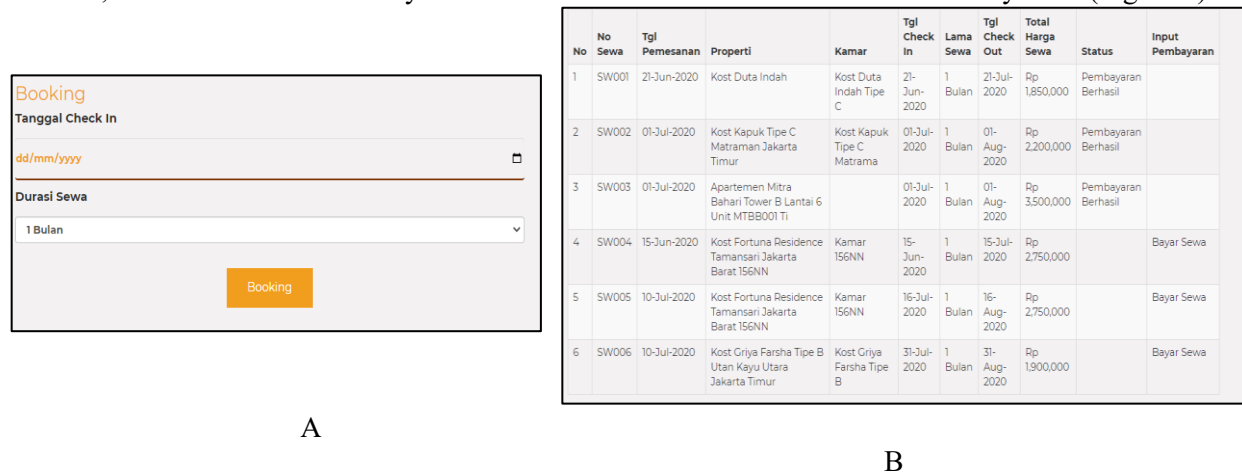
Booking
Tanggal Check In
dd/mm/yyyy
Durasi Sewa
1 Bulan
Booking

A

| No | No Sewa | Tgl Pemesanan | Properti | Kamar | Tgl Check In | Lama Sewa | Tgl Check Out | Total Harga Sewa | Status | Input Pembayaran |
|---|---|---|---|---|---|---|---|---|---|---|
| 1 | SW001 | 21-Jun-2020 | Kost Duta Indah | Kost Duta Indah Tipe C | 21-Jun-2020 | 1 Bulan | 21-Jul-2020 | Rp 1,850,000 | Pembayaran Berhasil | |
| 2 | SW002 | 01-Jul-2020 | Kost Kapuk Tipe C Matraman Jakarta Timur | Kost Kapuk Tipe C Matrama | 01-Jul-2020 | 1 Bulan | 01-Aug-2020 | Rp 2,200,000 | Pembayaran Berhasil | |
| 3 | SW003 | 01-Jul-2020 | Apartemen Mitra Bahari Tower B Lantai 6 Unit MTBB001 Ti | | 01-Jul-2020 | 1 Bulan | 01-Aug-2020 | Rp 3,500,000 | Pembayaran Berhasil | |
| 4 | SW004 | 15-Jun-2020 | Kost Fortuna Residence Tamansari Jakarta Barat 156NN | Kamar 156NN | 15-Jun-2020 | 1 Bulan | 15-Jul-2020 | Rp 2,750,000 | | Bayar Sewa |
| 5 | SW005 | 10-Jul-2020 | Kost Fortuna Residence Tamansari Jakarta Barat 156NN | Kamar 156NN | 16-Jul-2020 | 1 Bulan | 16-Aug-2020 | Rp 2,750,000 | | Bayar Sewa |
| 6 | SW006 | 10-Jul-2020 | Kost Griya Farsha Tipe B Utan Kayu Utara Jakarta Timur | Kost Griya Farsha Tipe B | 31-Jul-2020 | 1 Bulan | 31-Aug-2020 | Rp 1,900,000 | | Bayar Sewa |

B